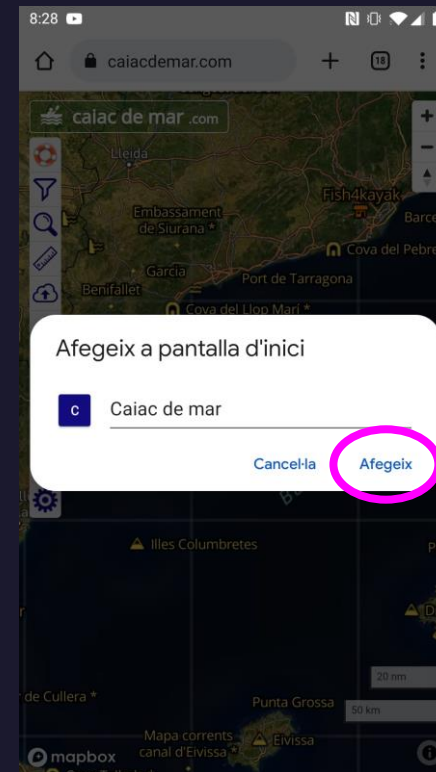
8:28

caiacdemar.com

18

caiac de mar .com

Lleida

Fish4kayak

Embassament de Siurana *

Barce

Cova del Pebre

Garcia

Port de Tarragona

Benifallet

Cova del Llop Marí *

Afegeix a pantalla d'inici

c

Caiac de mar

Cancel·la

Afegeix

Illes Columbretes

20 nm

de Cullera *

Punta Grossa

50 km

Mapa corrents canal d'Eivissa *

Eivissa

mapbox